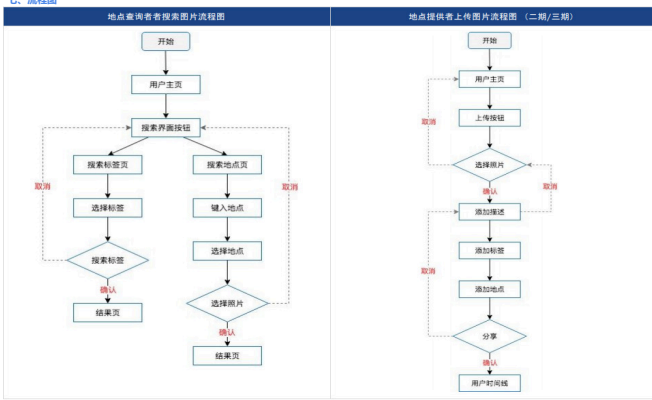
C、流程图

地点查询者者搜索图片流程图

开始

用户主页

搜索界面按钮

搜索标签页

搜索地点页

选择标签

键入地点

搜索标签

选择地点

确认

结果页

选择照片

确认

结果页

取消

取消

地点提供者上传图片流程图 （二期/三期）

开始

用户主页

上传按钮

选择照片

确认

添加描述

添加标签

添加地点

分享

确认

用户时间线

取消

取消

取消